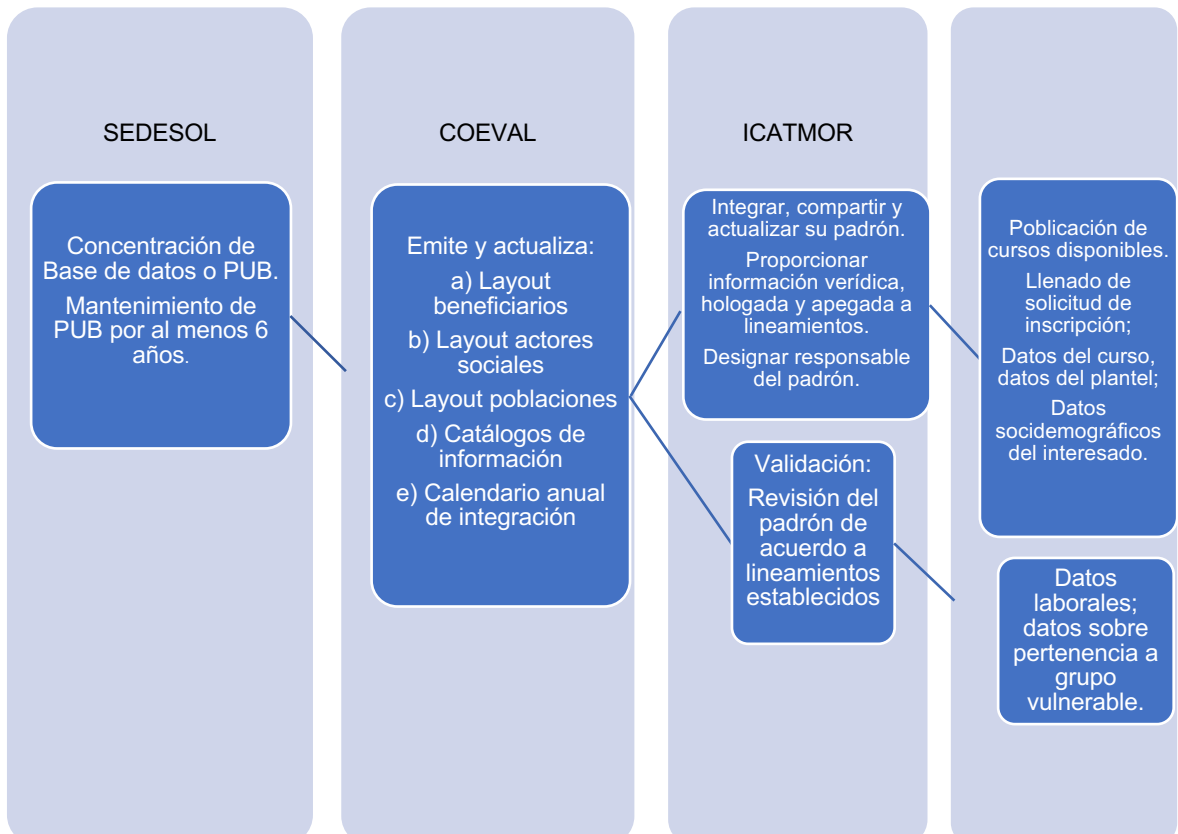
SEDESOL

Concentración de Base de datos o PUB.

Mantenimiento de PUB por al menos 6 años.

COEVAL

Emite y actualiza:

a) Layout beneficiarios

b) Layout actores sociales

c) Layout poblaciones

d) Catálogos de información

e) Calendario anual de integración

ICATMOR

Integrar, compartir y actualizar su padrón.

Proporcionar información verídica, hologada y apegada a lineamientos.

Designar responsable del padrón.

Validación:

Revisión del padrón de acuerdo a lineamientos establecidos

Poblicación de cursos disponibles.

Llenado de solicitud de inscripción;

Datos del curso, datos del plantel;

Datos socidemográficos del interesado.

Datos laborales; datos sobre pertenencia a grupo vulnerable.